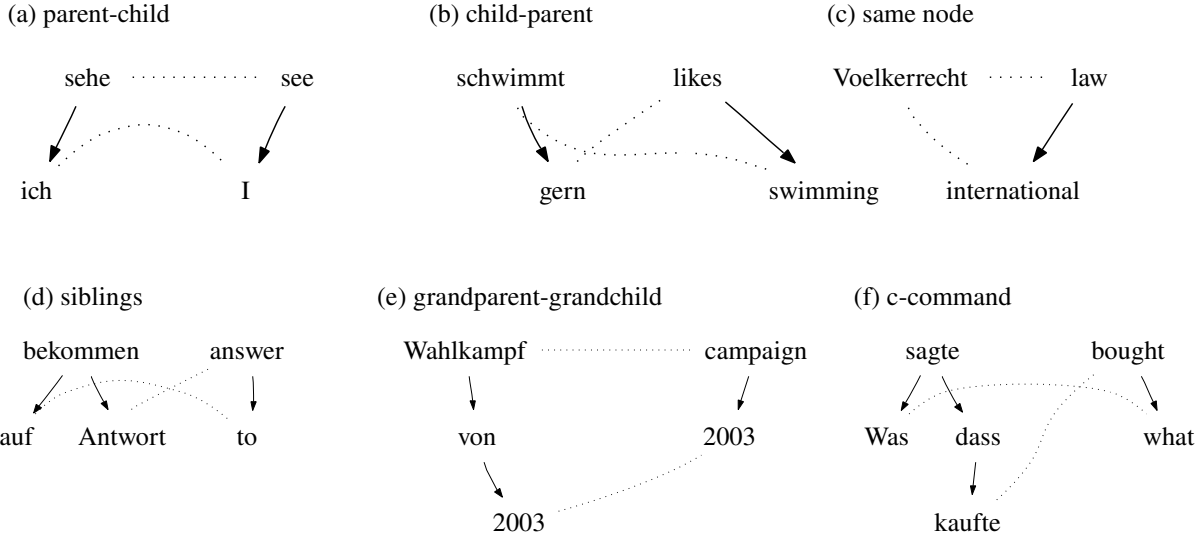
(a) parent-child

sehe see

ich I

(b) child-parent

schwimmt likes

gern swimming

(c) same node

Voelkerrecht law

international

(d) siblings

bekommen answer

auf Antwort to

(e) grandparent-grandchild

Wahlkampf campaign

von 2003

2003

(f) c-command

sagte bought

Was dass what

kaufte